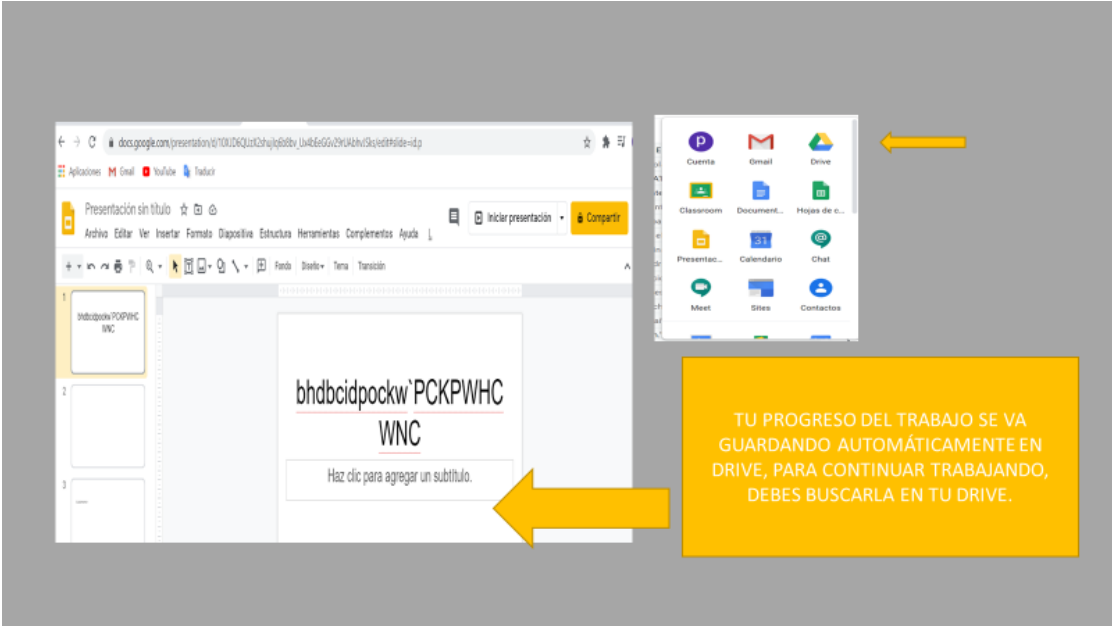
docs.google.com/presentation/d/1OIUD6QUzIt2shujlq6b8bv_Uv4bEeGGv29rUAbhvI5ks/edit#slide=id.p

Aplicaciones Gmail YouTube Traducir

Presentación sin título

Archivo Editar Ver Insertar Formato Diapositiva Estructura Herramientas Complementos Ayuda

Iniciar presentación

Compartir

Fondo Diseño Tema Transición

1

bhdbcidpockw`PCKPWHC WNC

2

3

bhdbcidpockw`PCKPWHC WNC

Haz clic para agregar un subtítulo.

Cuenta Gmail Drive

Classroom Document... Hojas de c...

Presentac... Calendario Chat

Meet Sites Contactos

TU PROGRESO DEL TRABAJO SE VA GUARDANDO AUTOMÁTICAMENTE EN DRIVE, PARA CONTINUAR TRABAJANDO, DEBES BUSCARLA EN TU DRIVE.